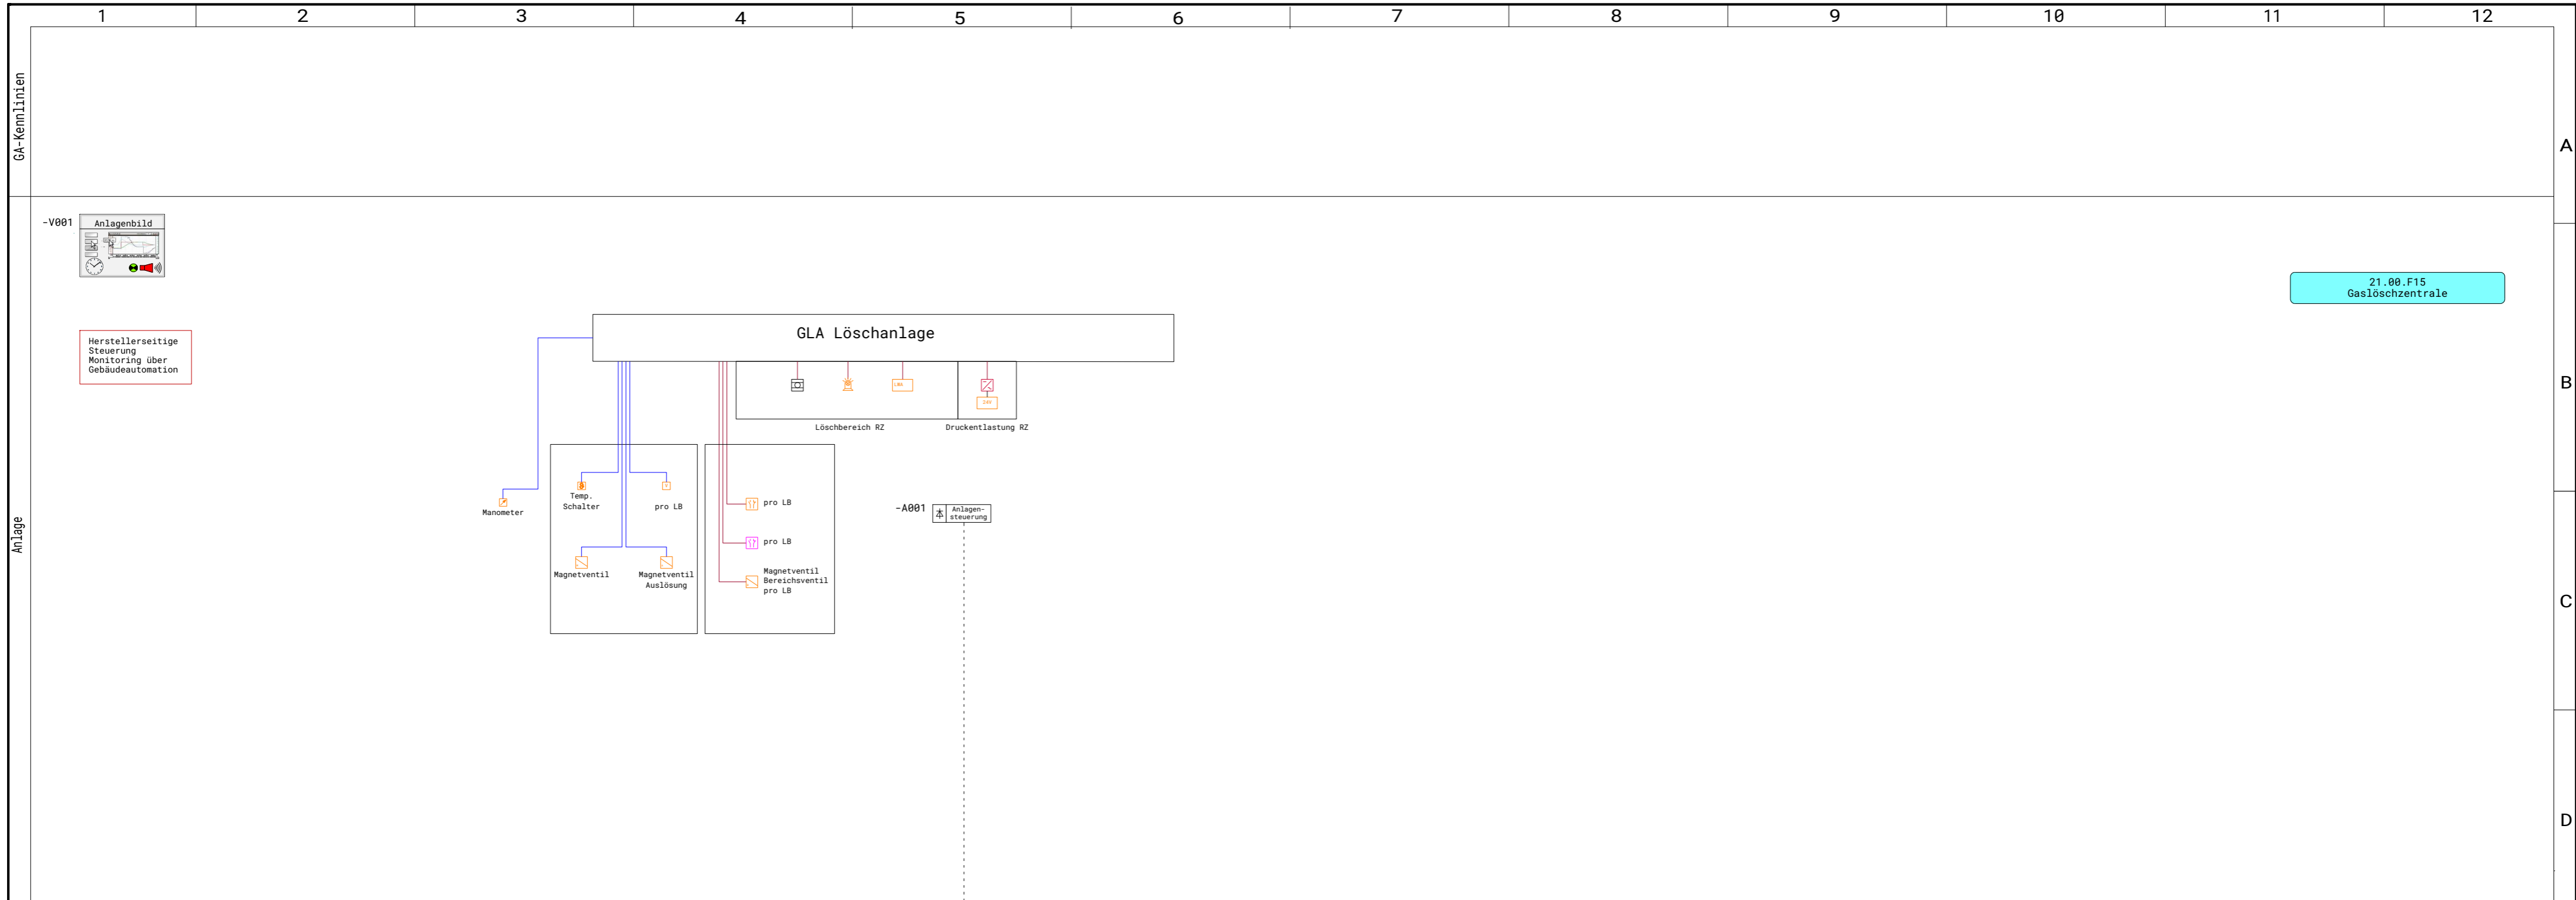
1 2 3 4 5 6 7 8 9 10 11 12

GA-Kennlinien

A

Anlage

-V001 Anlagenbild

21.00.F15
Gaslöschzentrale

B

Herstellerseitige Steuerung Monitoring über Gebäudeautomation

GLA Löschanlage

Löschbereich RZ

Druckentlastung RZ

Manometer

Temp. Schalter

pro LB

Magnetventil

Magnetventil Auslösung

pro LB

pro LB

Magnetventil Bereichsventil pro LB

-A001 Anlagen-steuerung

C

D